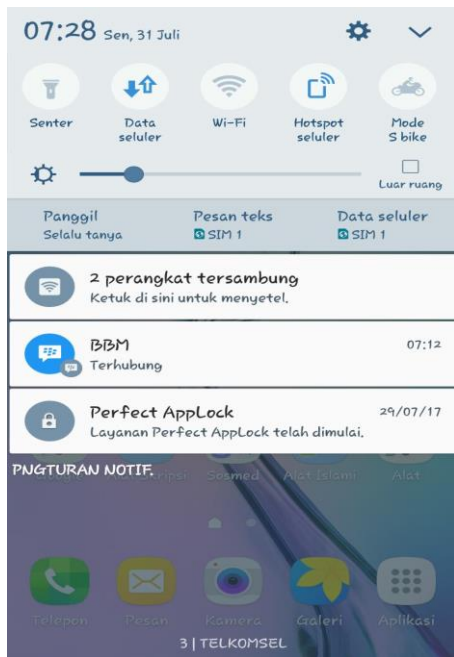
07:28 Sen, 31 Juli

Senter
Data seluler
Wi-Fi
Hotspot seluler
Mode S bike

Luar ruang

Panggil
Selalu tanya
Pesan teks
SIM 1
Data seluler
SIM 1

2 perangkat tersambung
Ketuk di sini untuk menyetel.

BBM
Terhubung
07:12

Perfect AppLock
Layanan Perfect AppLock telah dimulai.
29/07/17

PNGTURAN NOTIF.

Google
Deskripsi
Sosmed
Alat Islami
Alat

Telepon
Pesan
Kamera
Galeri
Aplikasi

3 | TELKOMSEL